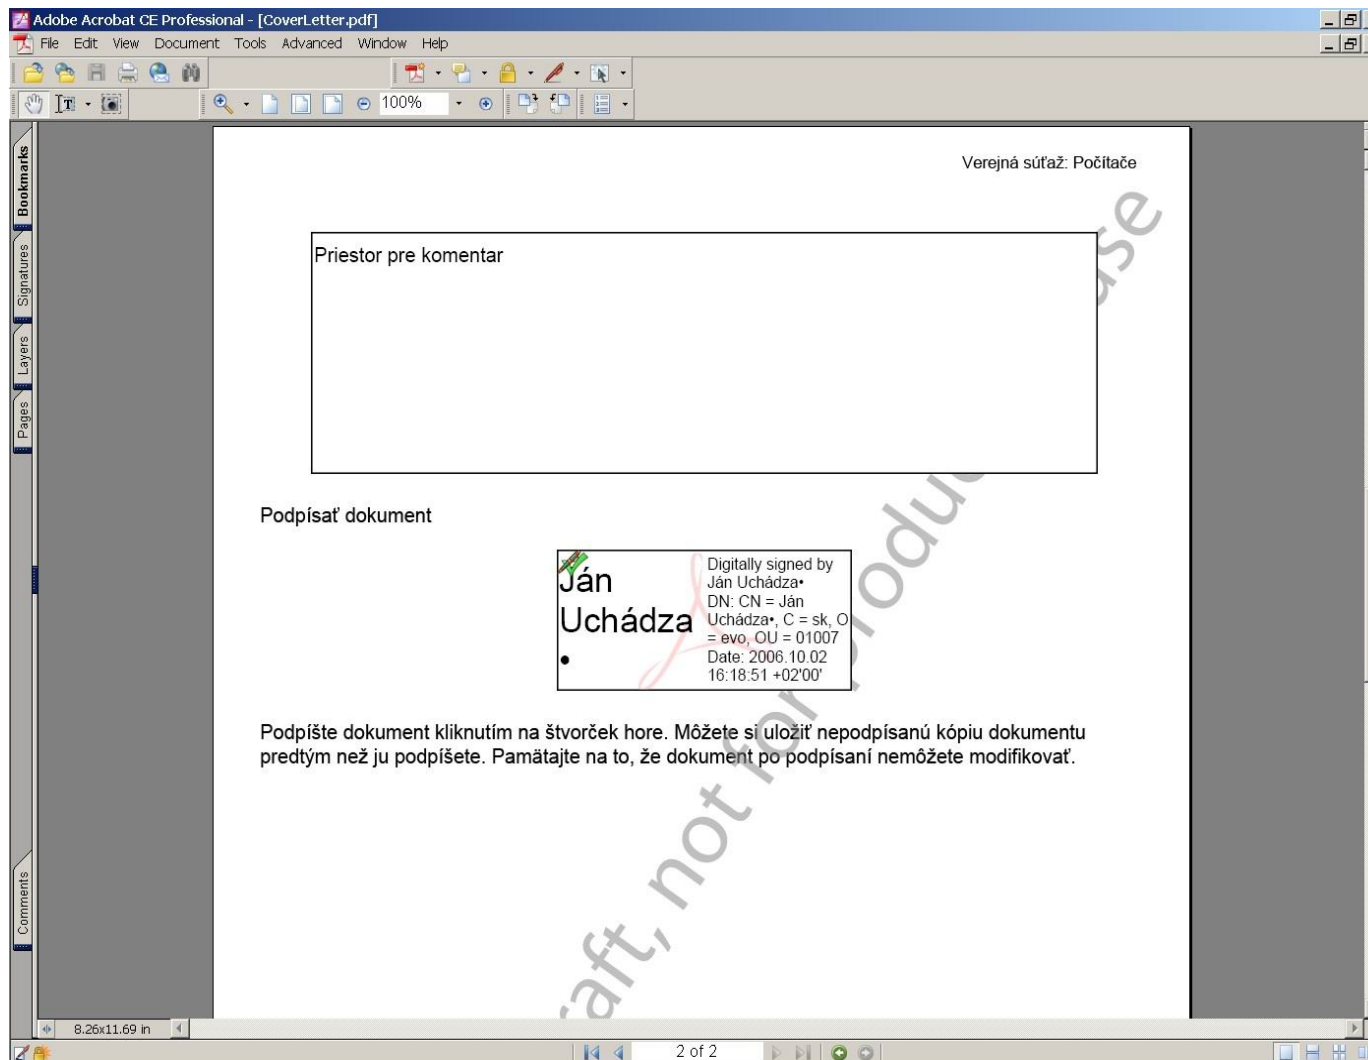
Adobe Acrobat CE Professional - [CoverLetter.pdf]

File Edit View Document Tools Advanced Window Help

100%

Bookmarks Signatures Layers Pages Comments

Verejná súťaž: Počítače

Priestor pre komentar

Podpísať dokument

Ján Uchádza•

Digitally signed by Ján Uchádza• DN: CN = Ján Uchádza•, C = sk, O = evo, OU = 01007 Date: 2006.10.02 16:18:51 +02'00'

Podpíšte dokument kliknutím na štvorček hore. Môžete si uložiť nepodpísanú kópiu dokumentu predtým než ju podpíšete. Pamätajte na to, že dokument po podpísaní nemôžete modifikovať.

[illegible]aft, not for produc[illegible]se

8.26x11.69 in

2 of 2